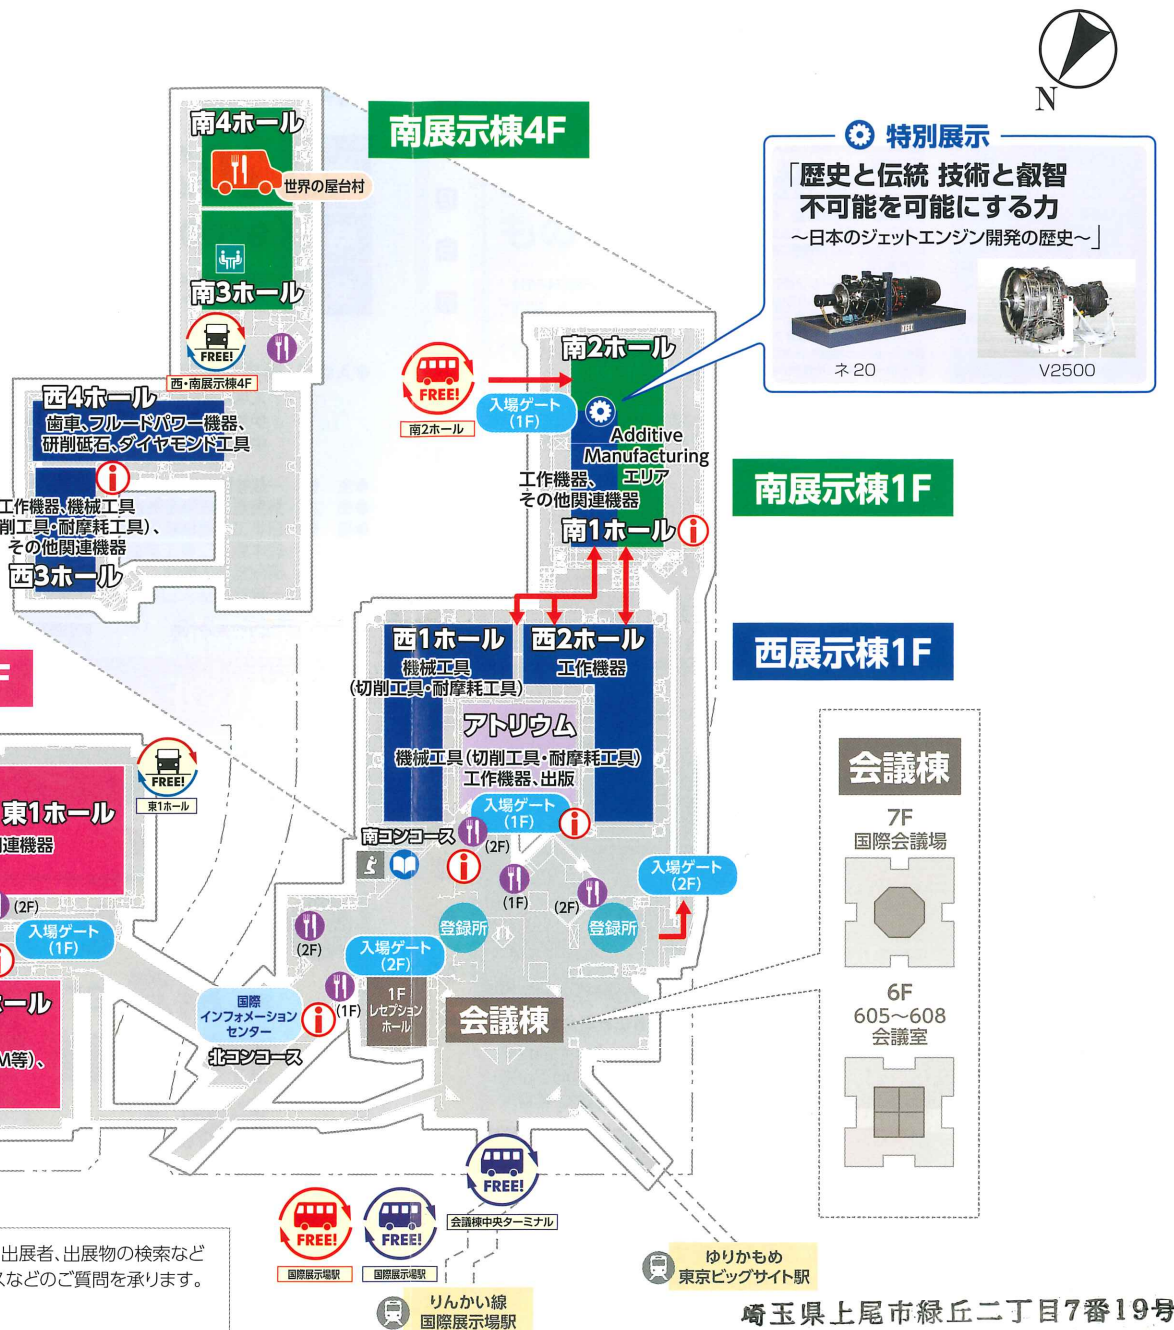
N

南展示棟4F

南4ホール

世界の屋台村

南3ホール

FREE!

西・南展示棟4F

特別展示

「歴史と伝統 技術と叡智
不可能を可能にする力
～日本のジェットエンジン開発の歴史～」

ネ20

V2500

南2ホール

FREE!

南2ホール

入場ゲート (1F)

Additive Manufacturing エリア

工作機器、その他関連機器

南展示棟1F

南1ホール

西4ホール

歯車、フルードパワー機器、研削砥石、ダイヤモンド工具

工作機器、機械工具
削工具・耐摩耗工具)、
その他関連機器

西3ホール

西1ホール

機械工具
(切削工具・耐摩耗工具)

西2ホール

工作機器

西展示棟1F

アトリウム

機械工具(切削工具・耐摩耗工具)
工作機器、出版

入場ゲート (1F)

F

FREE!

東1ホール

東1ホール

連機器

南コンコース

(2F)

(1F)

(2F)

入場ゲート (2F)

(2F)

入場ゲート (1F)

登録所

登録所

(2F)

入場ゲート (2F)

ール

国際インフォメーションセンター

(1F)

1F レセプションホール

会議棟

M等)、

北コンコース

会議棟

7F
国際会議場

6F
605～608
会議室

FREE!

会議棟中央ターミナル

FREE!

国際展示場駅

FREE!

国際展示場駅

出展者、出展物の検索など
などのご質問を承ります。

りんかい線
国際展示場駅

ゆりかもめ
東京ビッグサイト駅

埼玉県上尾市緑丘二丁目7番19号